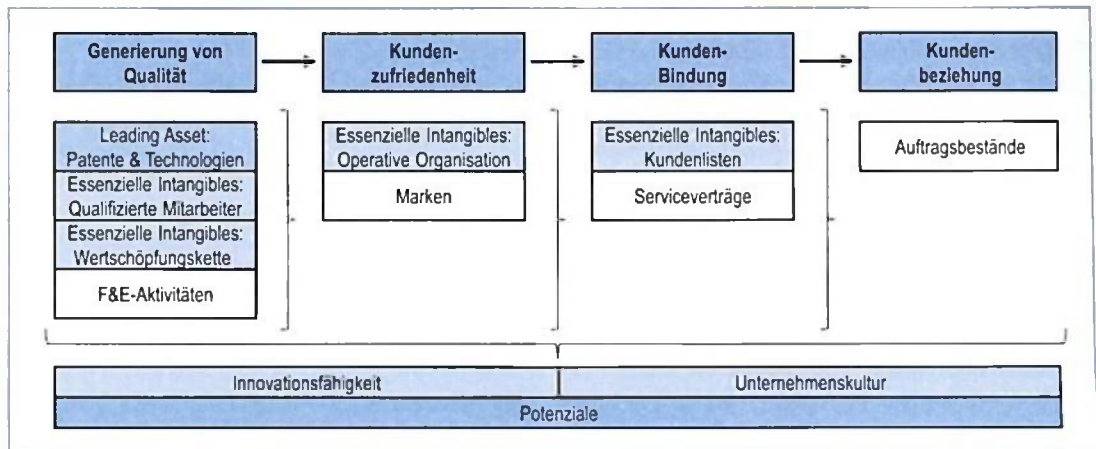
Generierung von Qualität

Kundenzufriedenheit

Kunden-Bindung

Kundenbeziehung

Leading Asset: Patente & Technologien

Essenzielle Intangibles: Qualifizierte Mitarbeiter

Essenzielle Intangibles: Wertschöpfungskette

F&E-Aktivitäten

Essenzielle Intangibles: Operative Organisation

Marken

Essenzielle Intangibles: Kundenlisten

Serviceverträge

Auftragsbestände

Innovationsfähigkeit

Unternehmenskultur

Potenziale